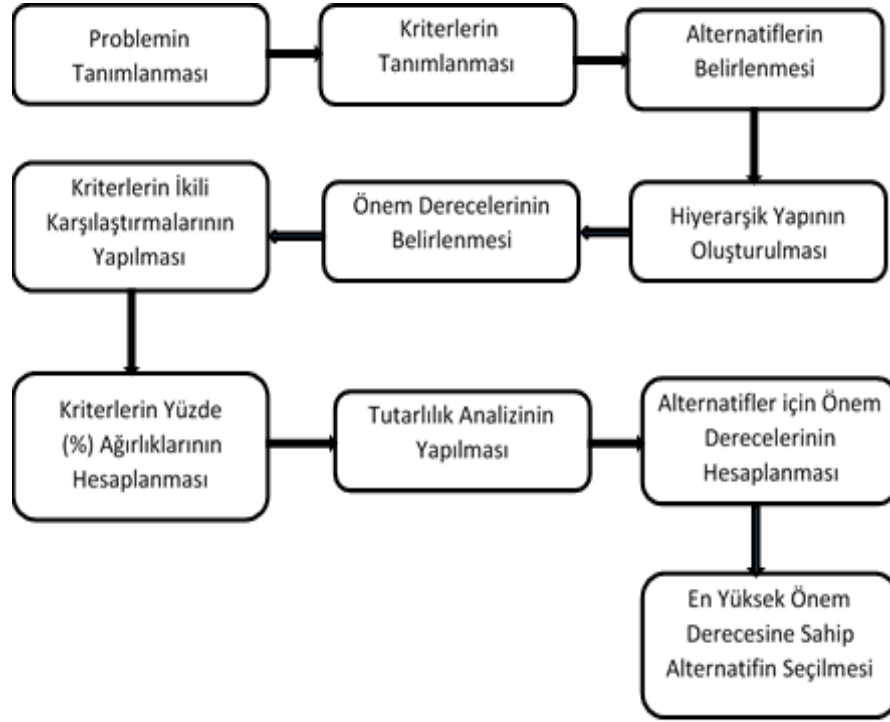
Problemin Tanımlanması

Kriterlerin Tanımlanması

Alternatiflerin Belirlenmesi

Hiyerarşik Yapının Oluşturulması

Önem Derecelerinin Belirlenmesi

Kriterlerin İkili Karşılaştırmalarının Yapılması

Kriterlerin Yüzde (%) Ağırlıklarının Hesaplanması

Tutarlılık Analizinin Yapılması

Alternatifler için Önem Derecelerinin Hesaplanması

En Yüksek Önem Derecesine Sahip Alternatifin Seçilmesi